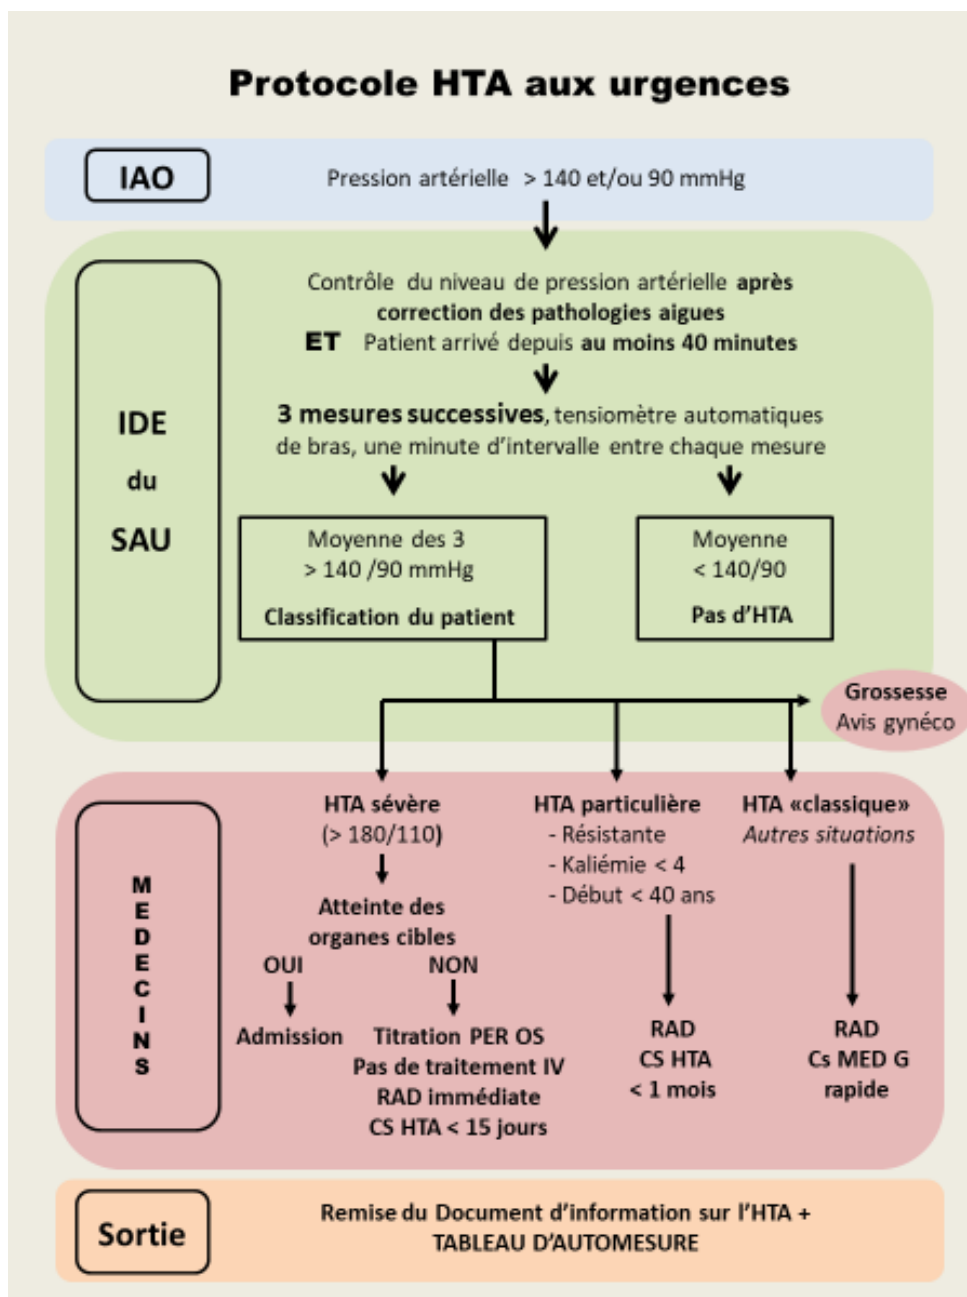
Protocole HTA aux urgences

IAO

Pression artérielle > 140 et/ou 90 mmHg

IDE du SAU

Contrôle du niveau de pression artérielle **après correction des pathologies aigues**
**ET** Patient arrivé depuis **au moins 40 minutes**

**3 mesures successives**, tensiomètre automatiques de bras, une minute d'intervalle entre chaque mesure

Moyenne des 3
> 140 /90 mmHg
Classification du patient

Moyenne
< 140/90
Pas d'HTA

Grossesse
Avis gynéco

MEDECINS

HTA sévère
(> 180/110)

Atteinte des organes cibles

OUI
Admission

NON
Titration PER OS
Pas de traitement IV
RAD immédiate
CS HTA < 15 jours

HTA particulière
- Résistante
- Kaliémie < 4
- Début < 40 ans

RAD
CS HTA
< 1 mois

HTA «classique»
*Autres situations*

RAD
Cs MED G
rapide

Sortie

Remise du Document d'information sur l'HTA +
TABLEAU D'AUTOMESURE